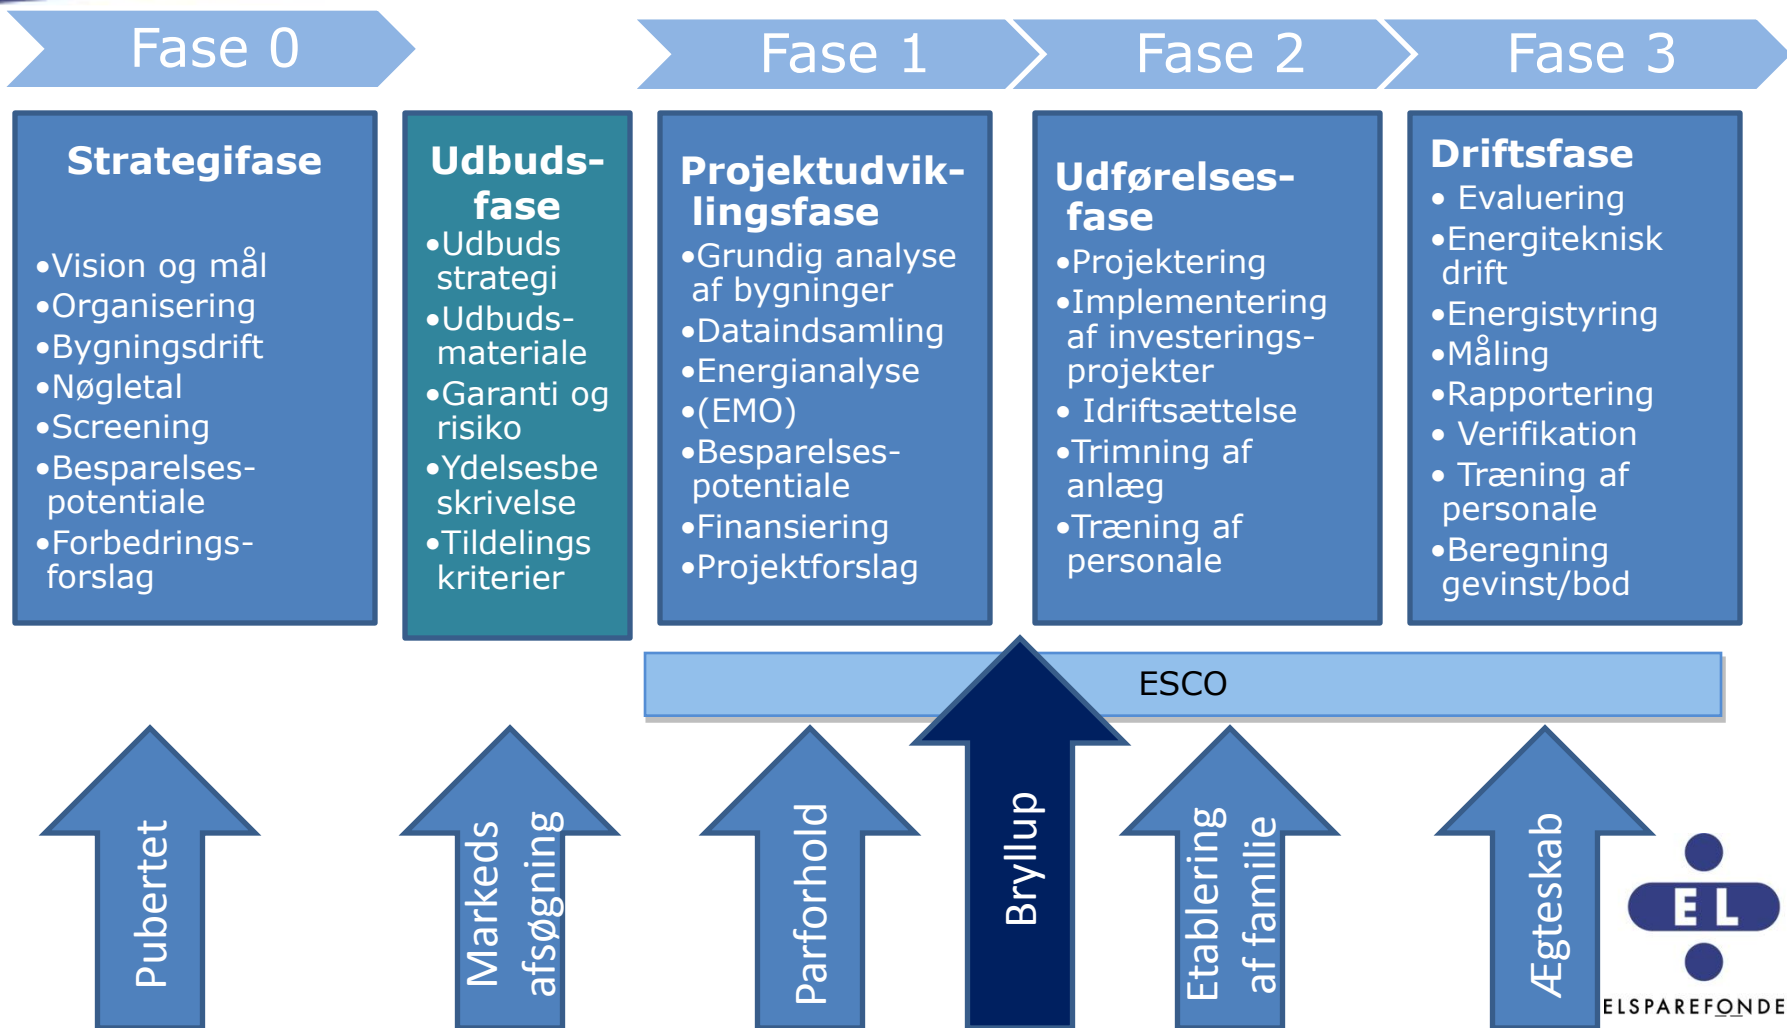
Fase 0

Fase 1

Fase 2

Fase 3

Strategifase

•Vision og mål
•Organisering
•Bygningsdrift
•Nøgletal
•Screening
•Besparelses-potentiale
•Forbedrings-forslag

Udbuds-fase
•Udbuds strategi
•Udbuds-materiale
•Garanti og risiko
•Ydelsesbe skrivelse
•Tildelings kriterier

Projektudvik-lingsfase
•Grundig analyse af bygninger
•Dataindsamling
•Energianalyse
•(EMO)
•Besparelses-potentiale
•Finansiering
•Projektforslag

Udførelses-fase
•Projektering
•Implementering af investerings-projekter
• Idriftsættelse
•Trimning af anlæg
•Træning af personale

Driftsfase
• Evaluering
•Energiteknisk drift
•Energistyring
•Måling
•Rapportering
• Verifikation
• Træning af personale
•Beregning gevinst/bod

ESCO

Pubertet

Markeds afsøgning

Parforhold

Bryllup

Etablering af familie

Ægteskab

E L

ELSPAREFONDE